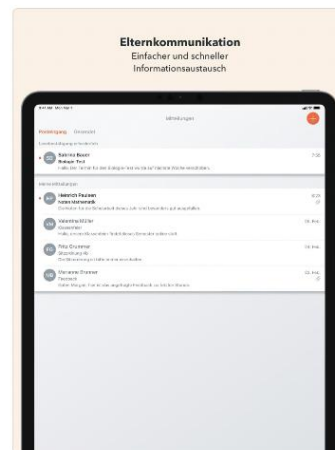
Elternkommunikation
Einfacher und schneller Informationsaustausch

Mitteilungen

Posteingang Gesendet

Bettina Bauer
Biologie Test
Hallo, der Termin für den Biologie-Test wurde auf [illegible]

Mitteilungen

Heinrich Paulsen
Nettes Mathematik
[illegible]

Valentina Müller
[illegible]

Rita Gruber
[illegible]

Marianne Brenner
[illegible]